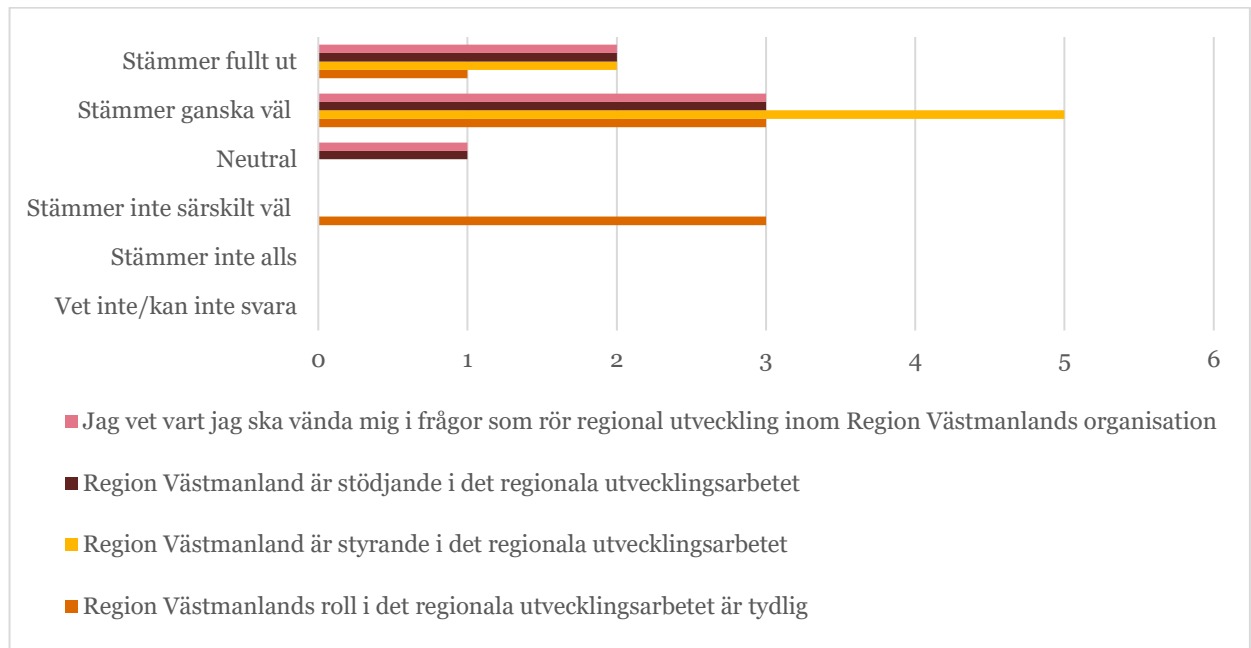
Stämmer fullt ut
Stämmer ganska väl
Neutral
Stämmer inte särskilt väl
Stämmer inte alls
Vet inte/kan inte svara

0 1 2 3 4 5 6

Jag vet vart jag ska vända mig i frågor som rör regional utveckling inom Region Västmanlands organisation

Region Västmanland är stödjande i det regionala utvecklingsarbetet

Region Västmanland är styrande i det regionala utvecklingsarbetet

Region Västmanlands roll i det regionala utvecklingsarbetet är tydlig